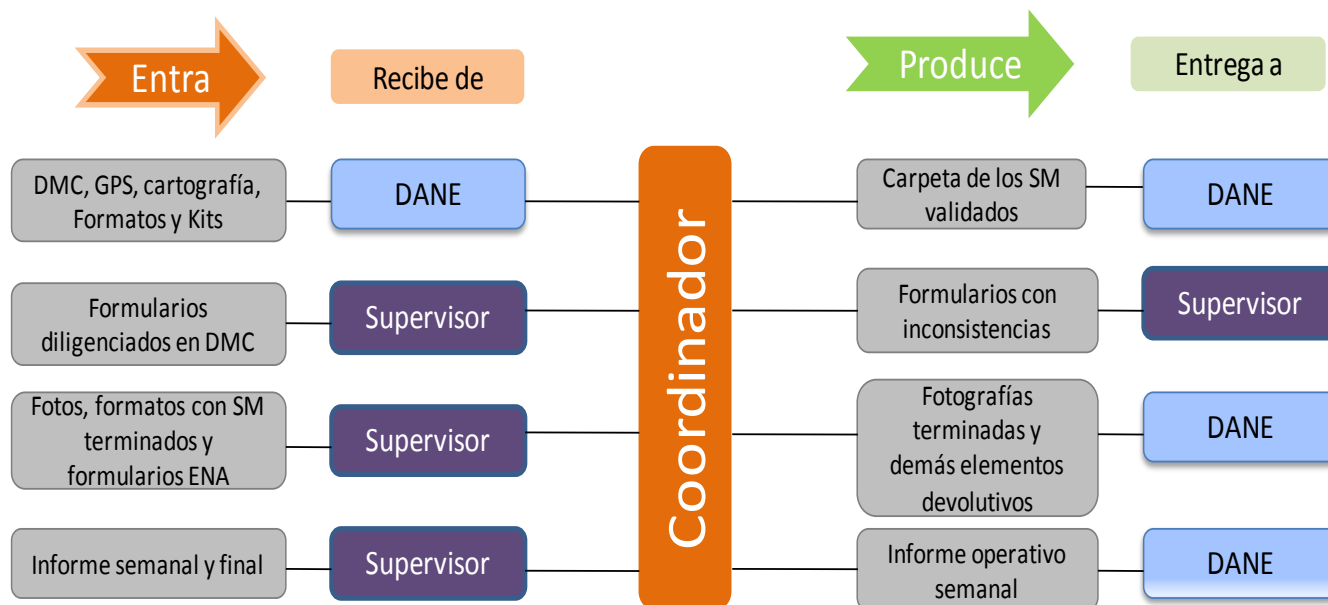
Entra

Recibe de

Produce

Entrega a

DMC, GPS, cartografía, Formatos y Kits

DANE

Formularios diligenciados en DMC

Supervisor

Fotos, formatos con SM terminados y formularios ENA

Supervisor

Informe semanal y final

Supervisor

Coordinador

Carpeta de los SM validados

DANE

Formularios con inconsistencias

Supervisor

Fotografías terminadas y demás elementos devolutivos

DANE

Informe operativo semanal

DANE